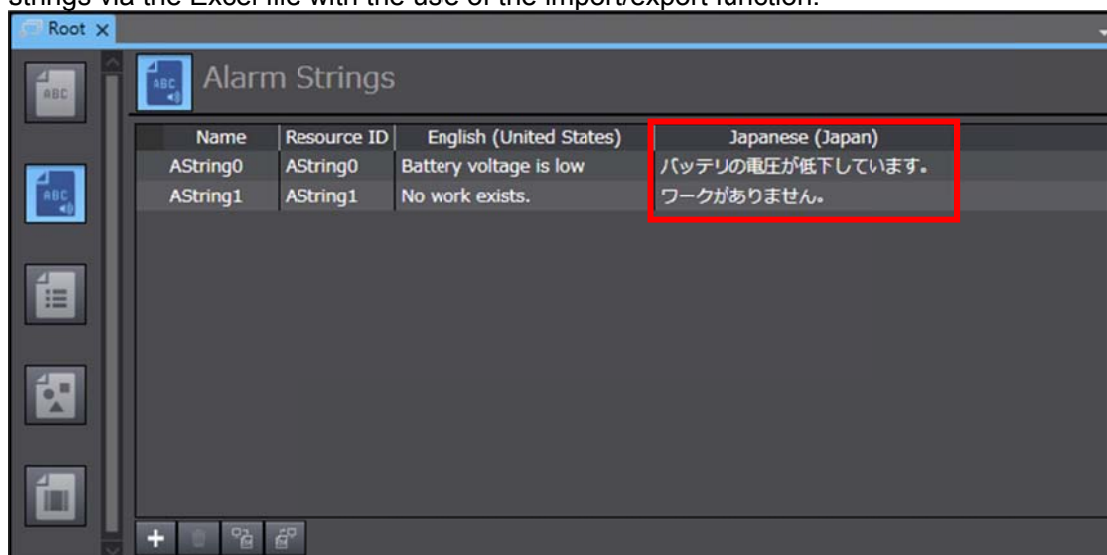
strings via the Excel file with the use of the import/export function.

Root ×

ABC

Alarm Strings

| Name | Resource ID | English (United States) | Japanese (Japan) |
|---|---|---|---|
| AString0 | AString0 | Battery voltage is low | バッテリの電圧が低下しています。 |
| AString1 | AString1 | No work exists. | ワークがありません。 |

+